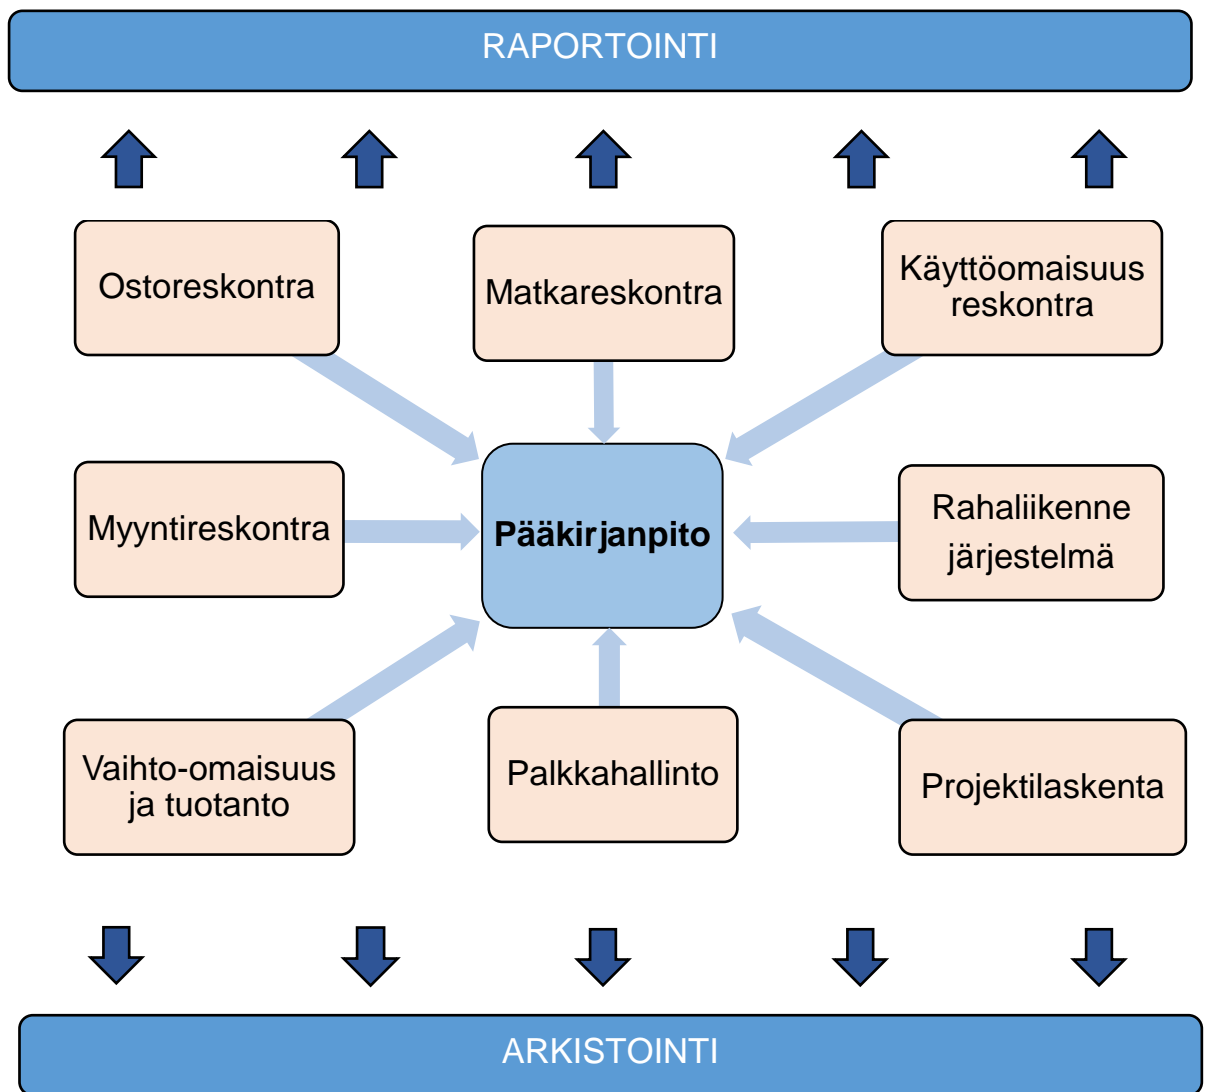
RAPORTOINTI

Ostoreskontra

Matkareskontra

Käyttöomaisuus reskontra

Myyntireskontra

Pääkirjanpito

Rahaliikenne järjestelmä

Vaihto-omaisuus ja tuotanto

Palkkahallinto

Projektilaskenta

ARKISTOINTI